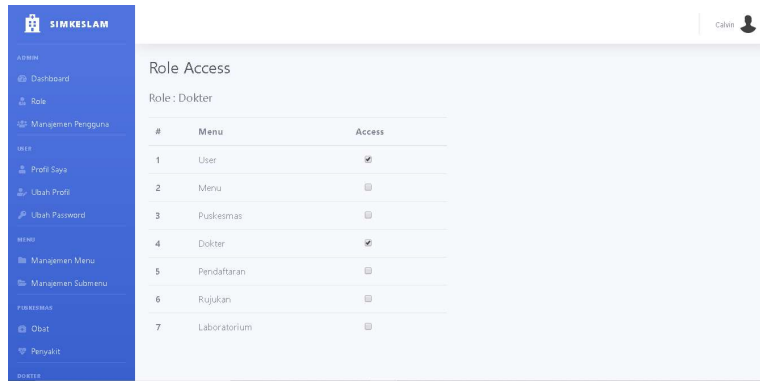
SIMKESLAM

ADMIN
Dashboard
Role
Manajemen Pengguna
USER
Profil Saya
Ubah Profil
Ubah Password
MENU
Manajemen Menu
Manajemen Submenu
PUSKESMAS
Obat
Penyakit
DOKTER

Calvin

Role Access

Role : Dokter

| # | Menu | Access |
|---|---|---|
| 1 | User | ☑ |
| 2 | Menu | ☐ |
| 3 | Puskesmas | ☐ |
| 4 | Dokter | ☑ |
| 5 | Pendaftaran | ☐ |
| 6 | Rujukan | ☐ |
| 7 | Laboratorium | ☐ |